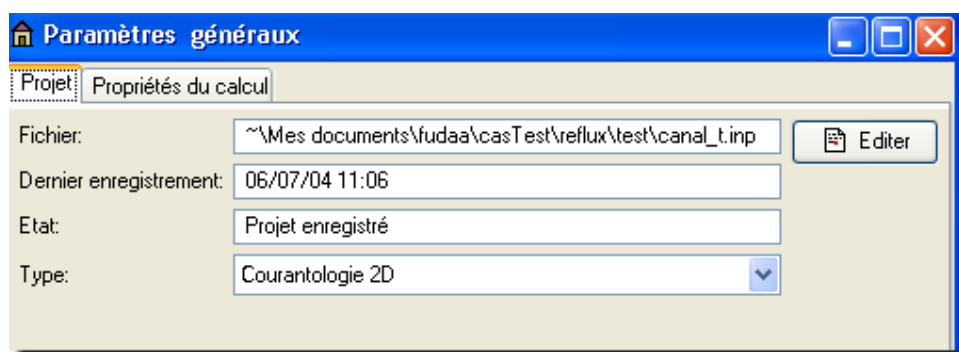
Paramètres généraux

Projet | Propriétés du calcul

Fichier: ~\Mes documents\fudaa\casTest\reflux\test\canal_t.inp

Editer

Dernier enregistrement: 06/07/04 11:06

Etat: Projet enregistré

Type: Courantologie 2D